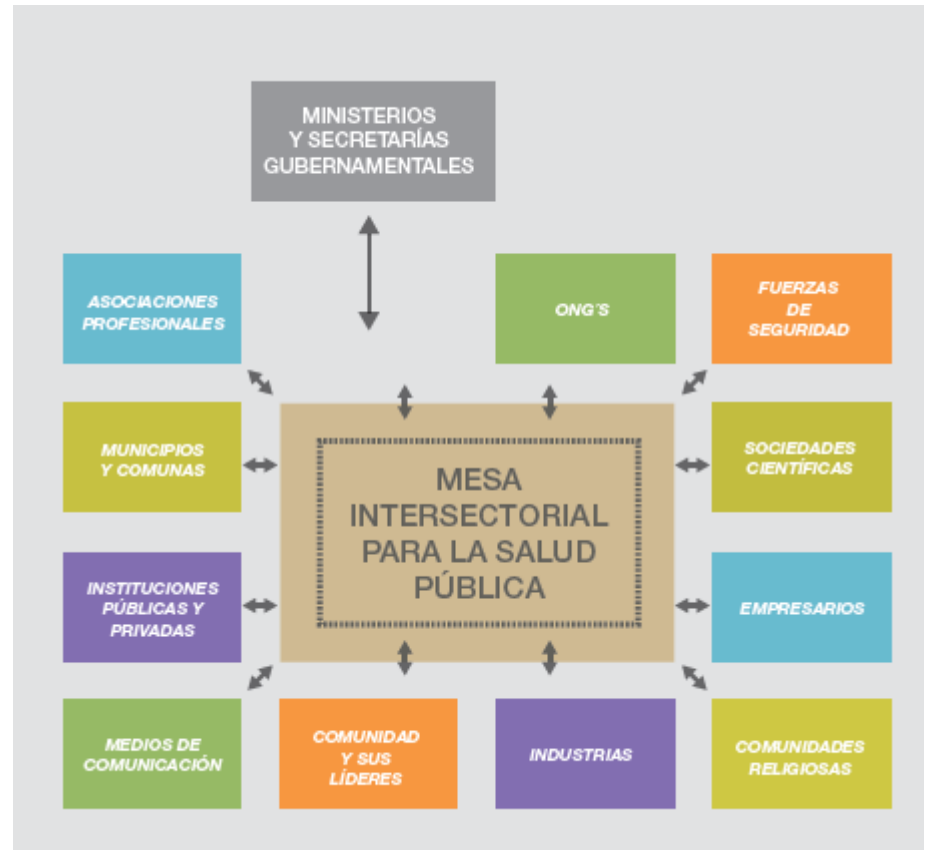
MINISTERIOS Y SECRETARÍAS GUBERNAMENTALES

ASOCIACIONES PROFESIONALES

ONG'S

FUERZAS DE SEGURIDAD

MUNICIPIOS Y COMUNAS

MESA INTERSECTORIAL PARA LA SALUD PÚBLICA

SOCIEDADES CIENTÍFICAS

INSTITUCIONES PÚBLICAS Y PRIVADAS

EMPRESARIOS

MEDIOS DE COMUNICACIÓN

COMUNIDAD Y SUS LÍDERES

INDUSTRIAS

COMUNIDADES RELIGIOSAS